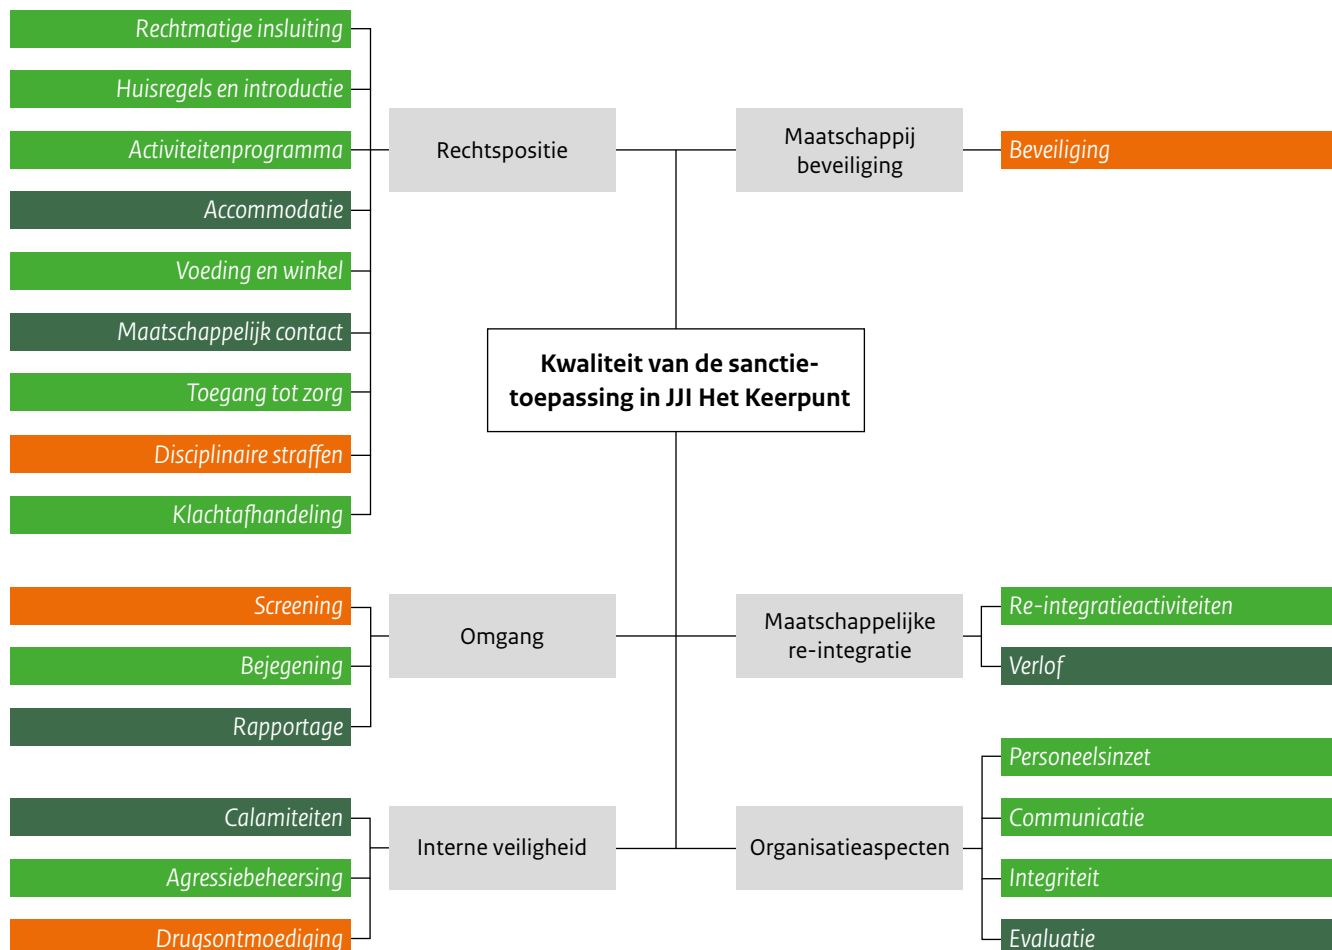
Kwaliteit van de sanctietoepassing in JJI Het Keerpunt

Rechtspositie

Rechtmatige insluiting

Huisregels en introductie

Activiteitenprogramma

Accommodatie

Voeding en winkel

Maatschappelijk contact

Toegang tot zorg

Disciplinaire straffen

Klachtafhandeling

Maatschappij beveiliging

Beveiliging

Omgang

Screening

Bejegening

Rapportage

Maatschappelijke re-integratie

Re-integratieactiviteiten

Verlof

Interne veiligheid

Calamiteiten

Agressiebeheersing

Drugsontmoediging

Organisatieaspecten

Personeelsinzet

Communicatie

Integriteit

Evaluatie